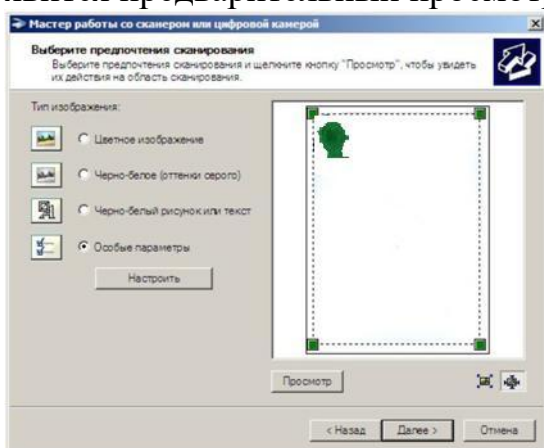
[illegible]

Мастер работы со сканером или цифровой камерой

Выберите предпочтения сканирования
Выберите предпочтения сканирования и щелкните кнопку "Просмотр", чтобы увидеть их действия на область сканирования.

Тип изображения:

Цветное изображение

Черно-белое (оттенки серого)

Черно-белый рисунок или текст

Особые параметры

Настроить

Просмотр

< Назад

Далее >

Отмена